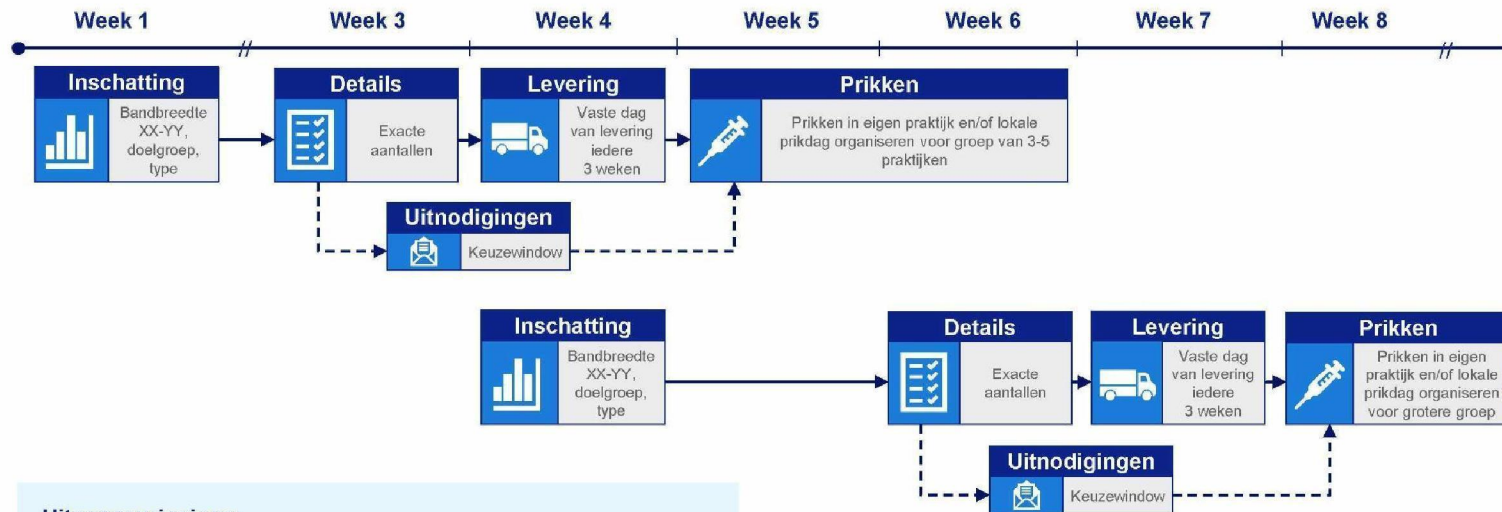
Week 1
Week 3
Week 4
Week 5
Week 6
Week 7
Week 8

Inschatting
Bandbreedte XX-YY, doelgroep, type

Details
Exacte aantallen

Levering
Vaste dag van levering iedere 3 weken

Prikken
Prikken in eigen praktijk en/of lokale prikdag organiseren voor groep van 3-5 praktijken

Uitnodigingen
Keuzewindow

Inschatting
Bandbreedte XX-YY, doelgroep, type

Details
Exacte aantallen

Levering
Vaste dag van levering iedere 3 weken

Prikken
Prikken in eigen praktijk en/of lokale prikdag organiseren voor grotere groep

Uitnodigingen
Keuzewindow

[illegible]